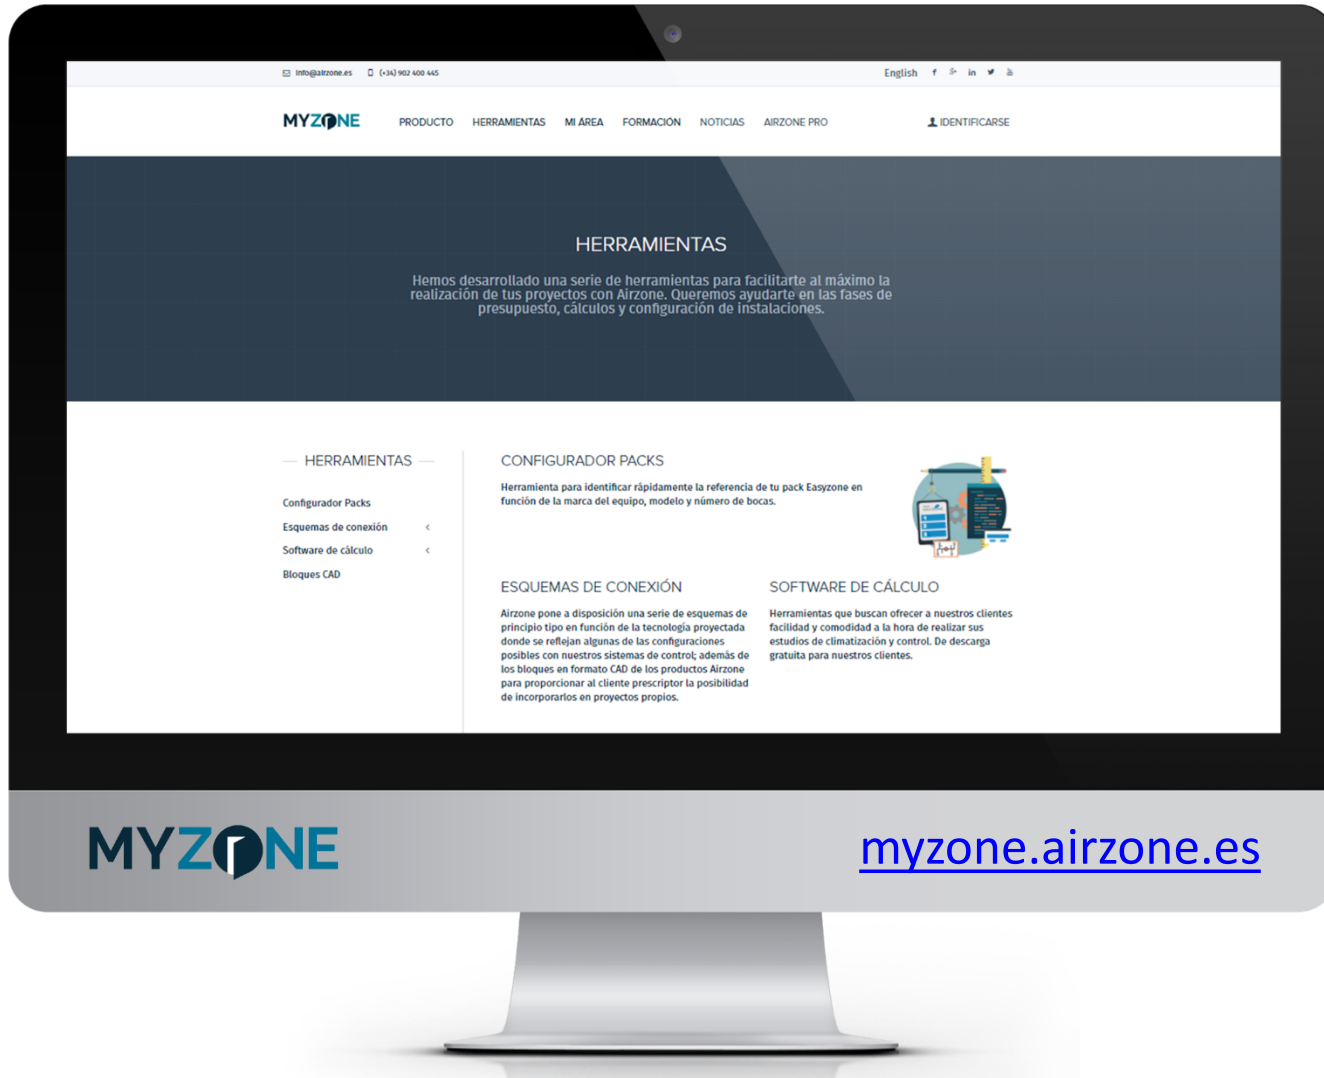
info@airzone.es (+34) 902 400 445

English

MYZONE

PRODUCTO HERRAMIENTAS MI ÁREA FORMACION NOTICIAS AIRZONE PRO

IDENTIFICARSE

HERRAMIENTAS

Hemos desarrollado una serie de herramientas para facilitarte al máximo la realización de tus proyectos con Airzone. Queremos ayudarte en las fases de presupuesto, cálculos y configuración de instalaciones.

HERRAMIENTAS

Configurador Packs

Esquemas de conexión

Software de cálculo

Bloques CAD

CONFIGURADOR PACKS

Herramienta para identificar rápidamente la referencia de tu pack Easyzone en función de la marca del equipo, modelo y número de bocas.

ESQUEMAS DE CONEXIÓN

Airzone pone a disposición una serie de esquemas de principio tipo en función de la tecnología proyectada donde se reflejan algunas de las configuraciones posibles con nuestros sistemas de control; además de los bloques en formato CAD de los productos Airzone para proporcionar al cliente prescriptor la posibilidad de incorporarlos en proyectos propios.

SOFTWARE DE CÁLCULO

Herramientas que buscan ofrecer a nuestros clientes facilidad y comodidad a la hora de realizar sus estudios de climatización y control. De descarga gratuita para nuestros clientes.

MYZONE

myzone.airzone.es